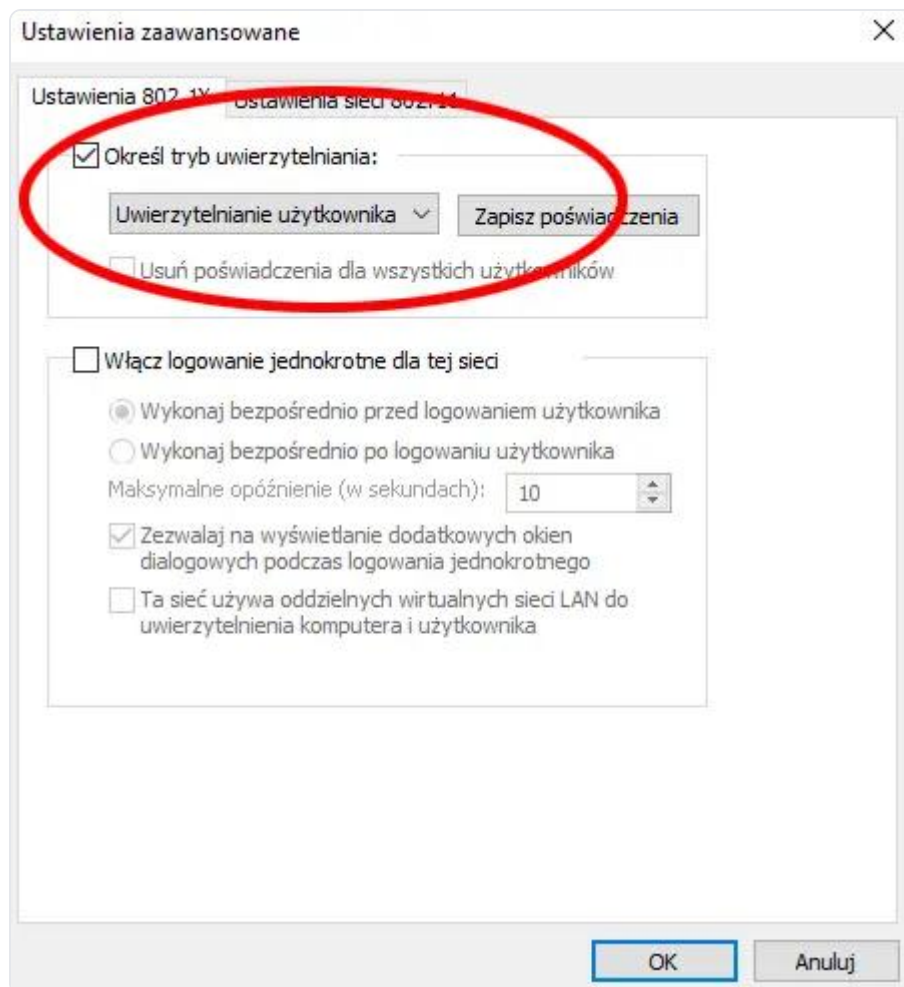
Ustawienia zaawansowane

×

Ustawienia 802.1X

Ustawienia sieci 802.11

Określ tryb uwierzytelniania:

Uwierzytelnianie użytkownika

Zapisz poświadczenia

Usuń poświadczenia dla wszystkich użytkowników

Włącz logowanie jednokrotne dla tej sieci

Wykonaj bezpośrednio przed logowaniem użytkownika

Wykonaj bezpośrednio po logowaniu użytkownika

Maksymalne opóźnienie (w sekundach): 10

Zezwalaj na wyświetlanie dodatkowych okien dialogowych podczas logowania jednokrotnego

Ta sieć używa oddzielnych wirtualnych sieci LAN do uwierzytelnienia komputera i użytkownika

OK

Anuluj